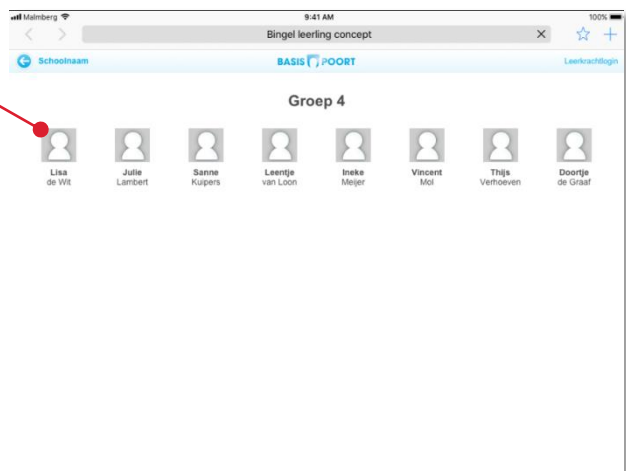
Malmberg 9:41 AM 100%

Bingel leerling concept

Schoolnaam BASIS POORT Leerkrachtlogin

Groep 4

Lisa de Wit
Julie Lambert
Sanne Kuipers
Leentje van Loon
Ineke Meijer
Vincent Mol
Thijs Verhoeven
Doortje de Graaf